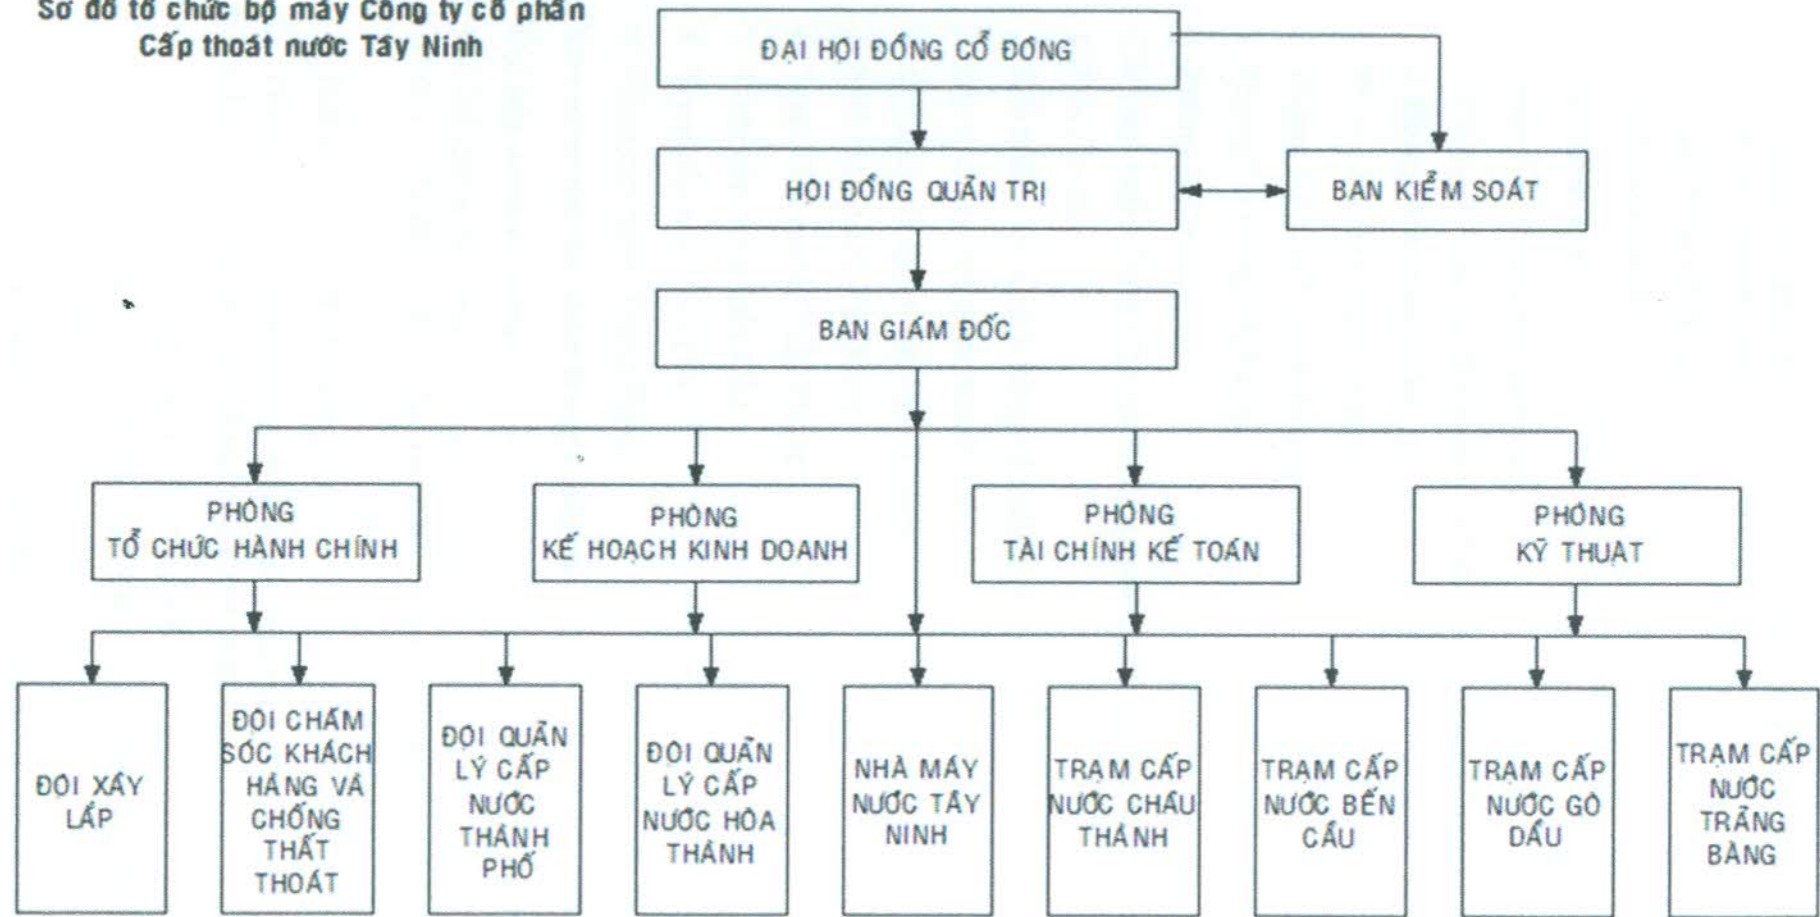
Sơ đồ tổ chức bộ máy Công ty cổ phần Cấp thoát nước Tây Ninh

ĐẠI HỘI ĐỒNG CỔ ĐÔNG

HỘI ĐỒNG QUẢN TRỊ

BAN KIỂM SOÁT

BAN GIÁM ĐỐC

PHÒNG TỔ CHỨC HÀNH CHÍNH

PHÒNG KẾ HOẠCH KINH DOANH

PHÒNG TÀI CHÍNH KẾ TOÁN

PHÒNG KỸ THUẬT

ĐỘI XÂY LẮP

ĐỘI CHĂM SÓC KHÁCH HÀNG VÀ CHỐNG THẤT THOÁT

ĐỘI QUẢN LÝ CẤP NƯỚC THÀNH PHỐ

ĐỘI QUẢN LÝ CẤP NƯỚC HÒA THÀNH

NHÀ MÁY NƯỚC TÂY NINH

TRẠM CẤP NƯỚC CHÂU THÀNH

TRẠM CẤP NƯỚC BẾN CẦU

TRẠM CẤP NƯỚC GÒ DẦU

TRẠM CẤP NƯỚC TRẢNG BÀNG